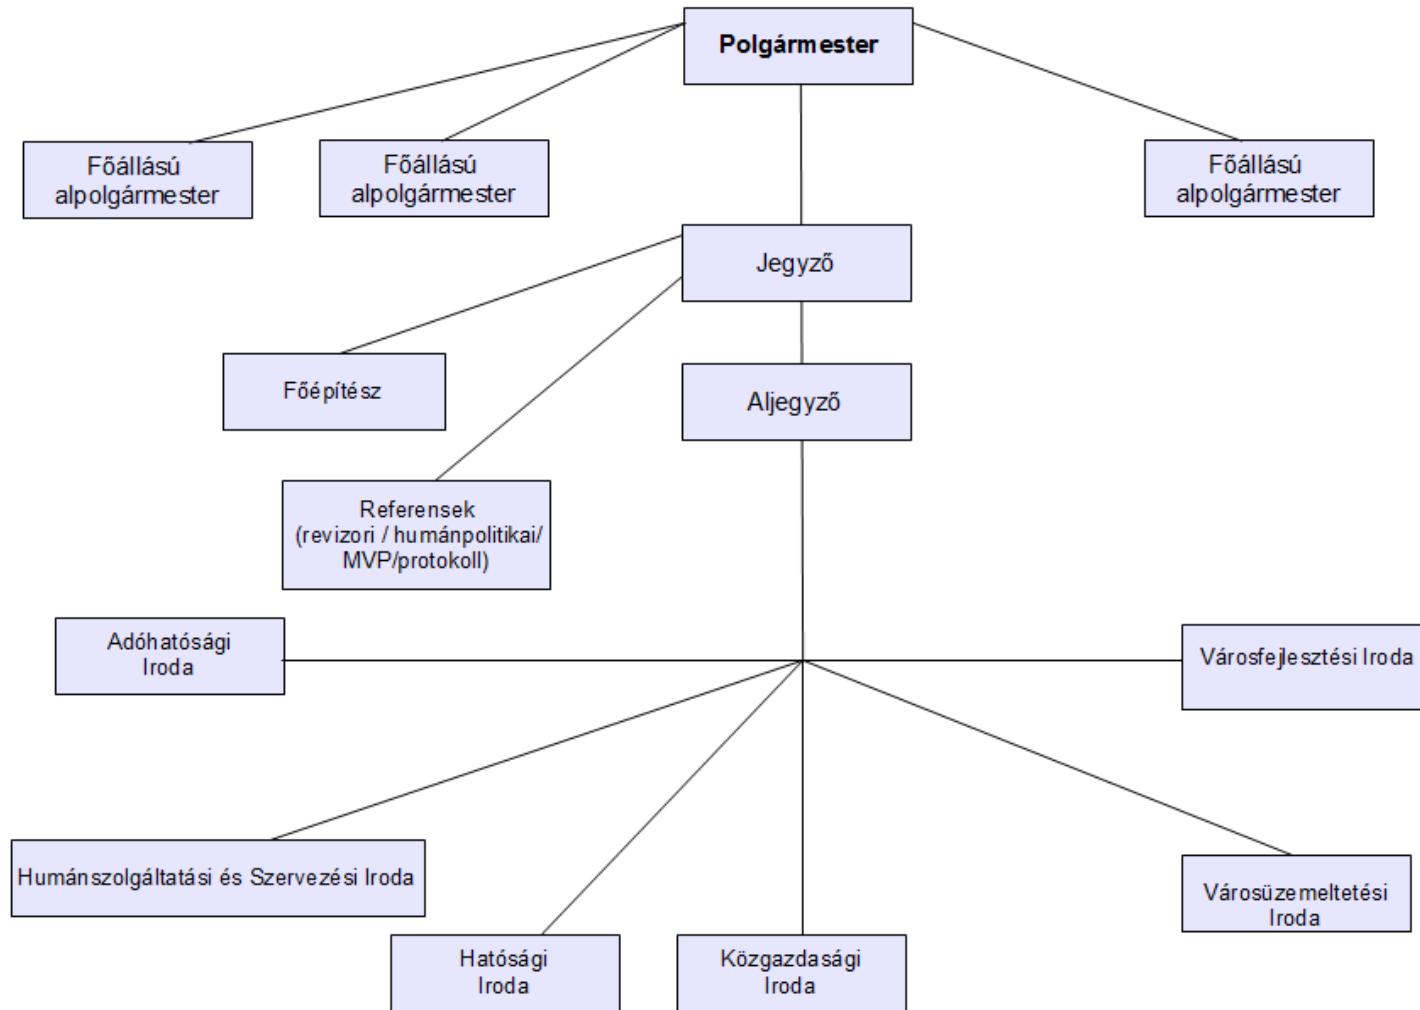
Polgármester

Főállású alpolgármester

Főállású alpolgármester

Főállású alpolgármester

Jegyző

Főépítész

Aljegyző

Referensek (revizori / humánpolitikai/ MVP/protokoll)

Adóhatósági Iroda

Városfejlesztési Iroda

Humánszolgáltatási és Szervezési Iroda

Városüzemeltetési Iroda

Hatósági Iroda

Közgazdasági Iroda